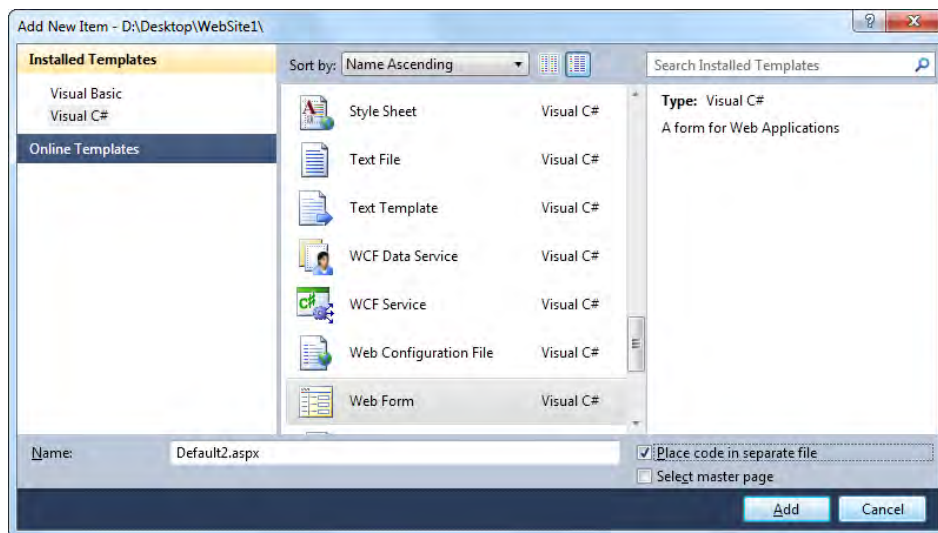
Add New Item - D:\Desktop\WebSite1\

Installed Templates

Visual Basic
Visual C#

Online Templates

Sort by: Name Ascending

Search Installed Templates

| | |
|---|---|
| Style Sheet | Visual C# |
| Text File | Visual C# |
| Text Template | Visual C# |
| WCF Data Service | Visual C# |
| WCF Service | Visual C# |
| Web Configuration File | Visual C# |
| Web Form | Visual C# |

Type: Visual C#
A form for Web Applications

Name: Default2.aspx

Place code in separate file
Select master page

Add
Cancel